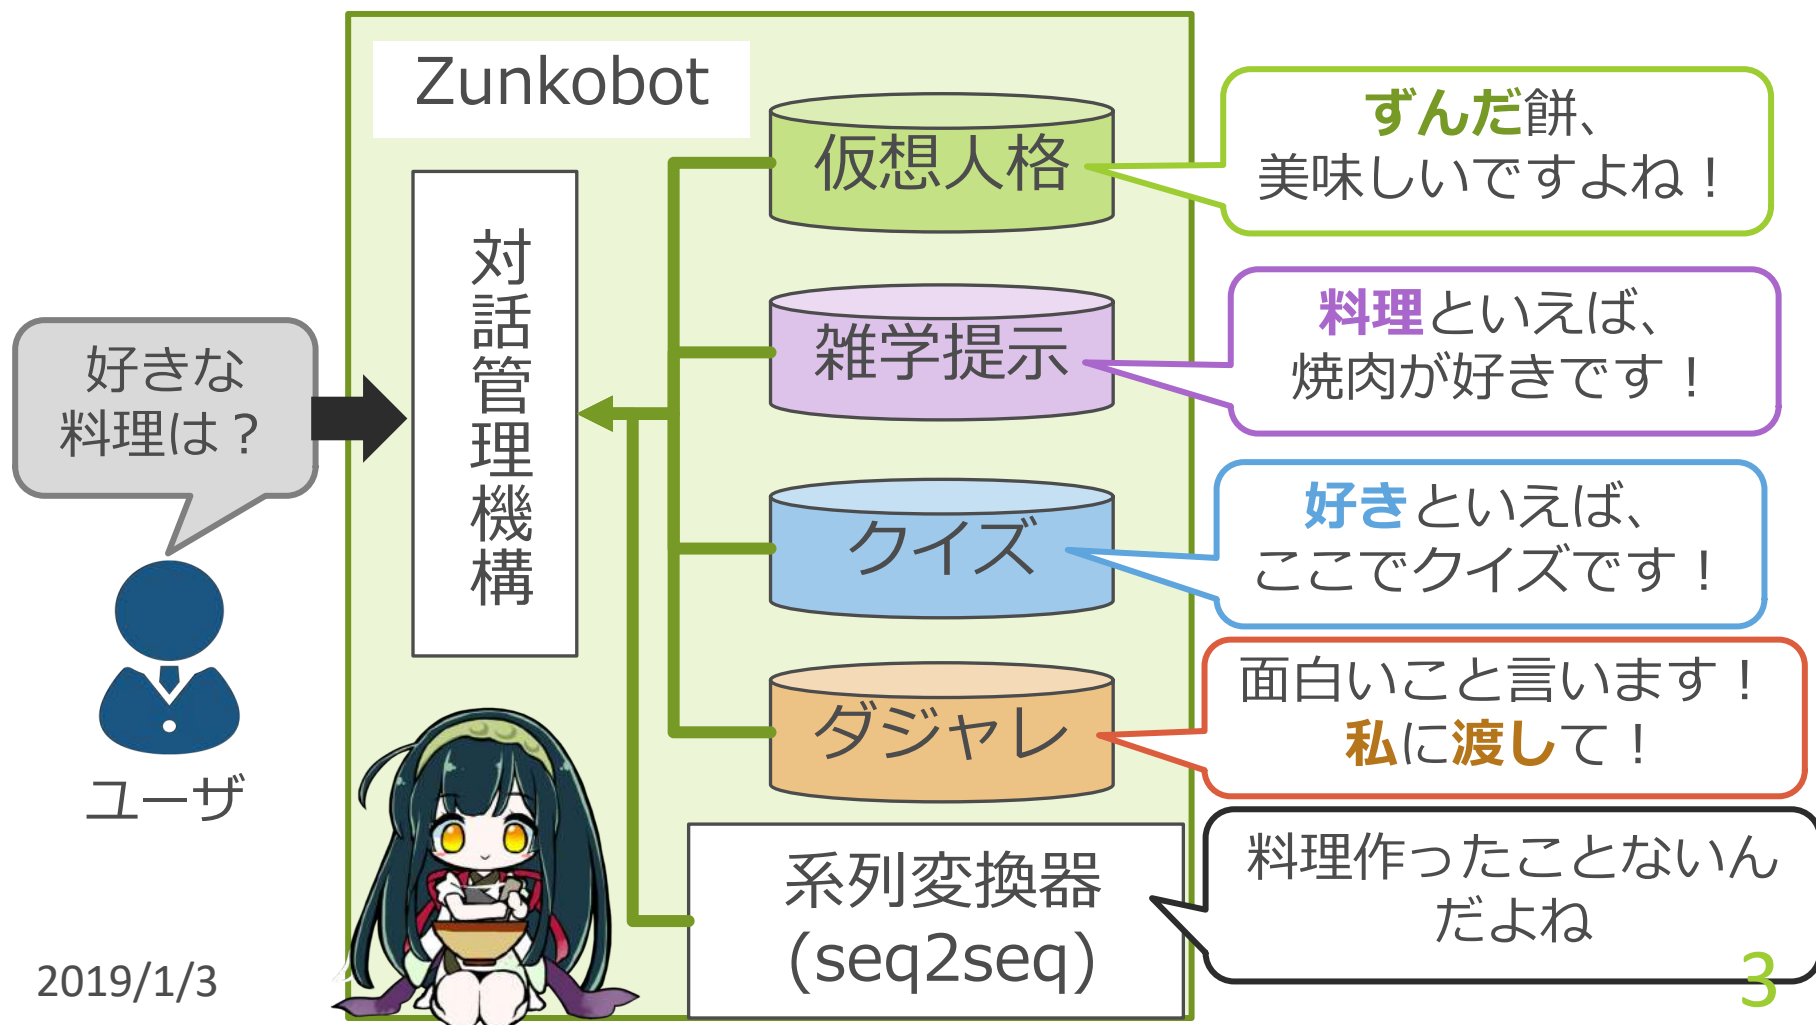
Zunkobot

好きな料理は？

ユーザ

対話管理機構

仮想人格

ずんだ餅、美味しいですよね！

雑学提示

料理といえば、焼肉が好きです！

クイズ

好きといえば、ここでクイズです！

ダジャレ

面白いこと言います！私に渡して！

系列変換器 (seq2seq)

料理作ったことないんだよね

2019/1/3

3